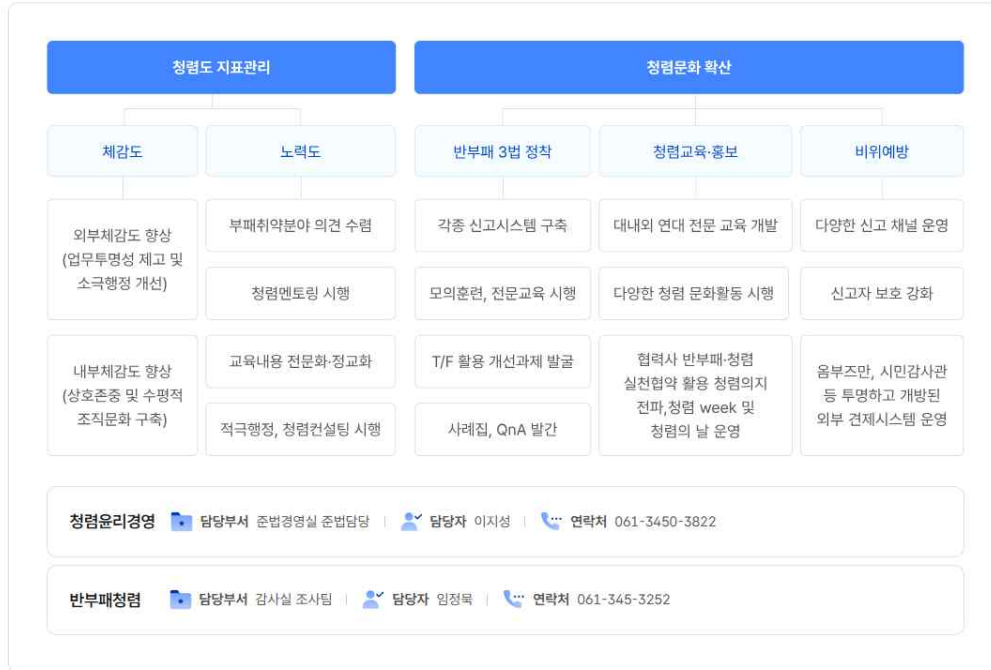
청렴도 지표관리

청렴문화 확산

체감도

노력도

반부패 3법 정착

청렴교육·홍보

비위예방

외부체감도 향상 (업무투명성 제고 및 소극행정 개선)

부패취약분야 의견 수렴

청렴멘토링 시행

내부체감도 향상 (상호존중 및 수평적 조직문화 구축)

교육내용 전문화·정교화

적극행정, 청렴컨설팅 시행

각종 신고시스템 구축

모의훈련, 전문교육 시행

T/F 활용 개선과제 발굴

사례집, QnA 발간

대내외 연대 전문 교육 개발

다양한 청렴 문화활동 시행

협력사 반부패·청렴 실천협약 활용 청렴의지 전파,청렴 week 및 청렴의 날 운영

다양한 신고 채널 운영

신고자 보호 강화

옴부즈만, 시민감사관 등 투명하고 개방된 외부 견제시스템 운영

청렴윤리경영 담당부서 준법경영실 준법담당 | 담당자 이지성 | 연락처 061-3450-3822

반부패청렴 담당부서 감사실 조사팀 | 담당자 임정묵 | 연락처 061-345-3252